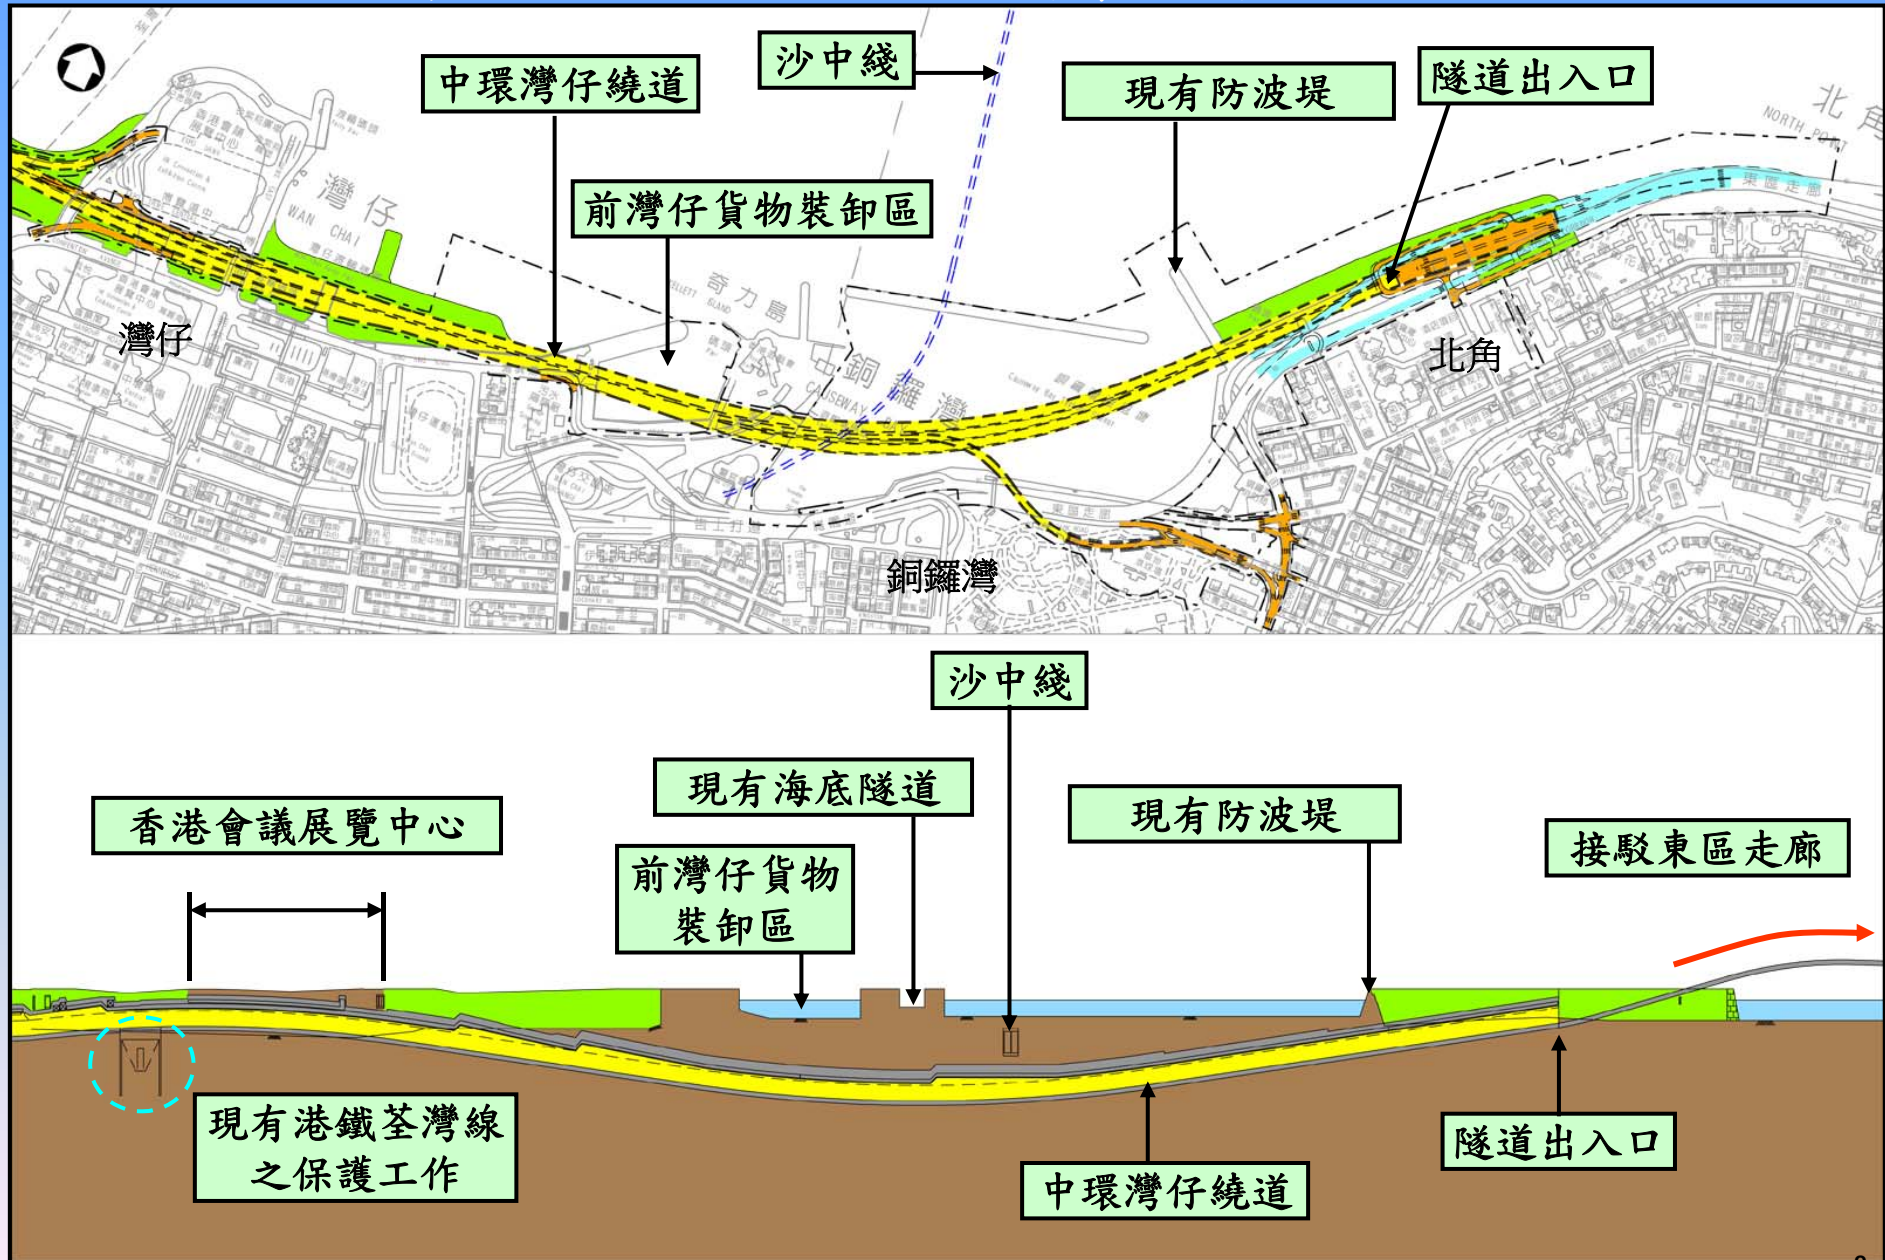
沙中綫

中環灣仔繞道

現有防波堤

隧道出入口

前灣仔貨物裝卸區

灣仔

北角

銅鑼灣

沙中綫

現有海底隧道

現有防波堤

香港會議展覽中心

前灣仔貨物裝卸區

接駁東區走廊

現有港鐵荃灣線之保護工作

隧道出入口

中環灣仔繞道